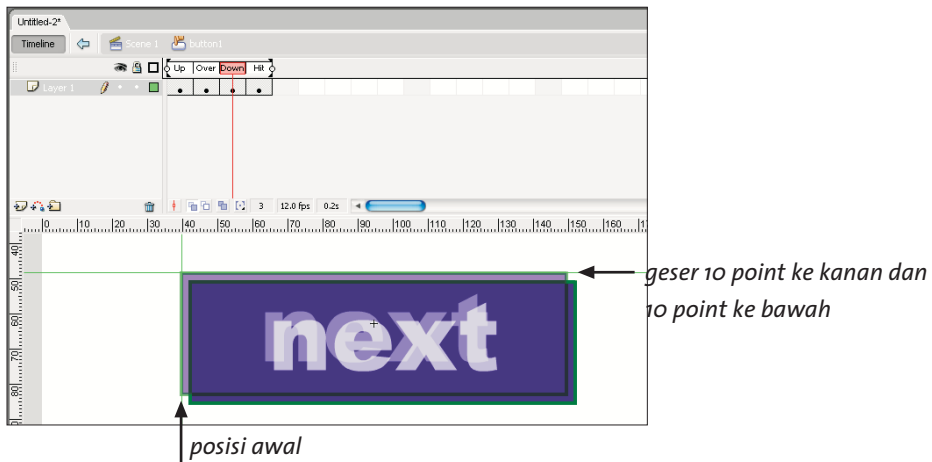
Untitled-2*

Timeline

Scene 1

button1

Up

Over

Down

Hit

Layer 1

3

12.0 fps

0.2s

10 20 30 40 50 60 70 80 90 100 110 120 130 140 150 160

40

50

60

70

80

next

geser 10 point ke kanan dan 10 point ke bawah

posisi awal